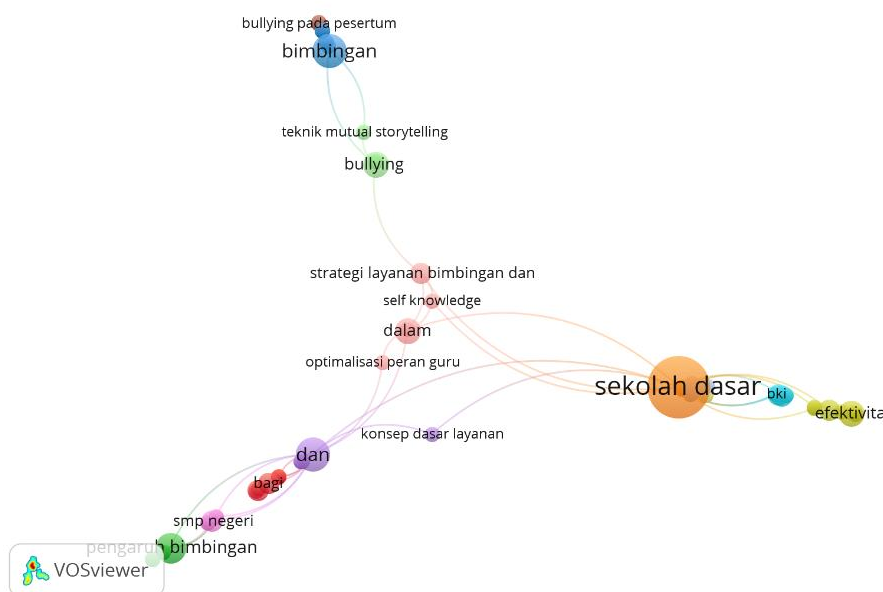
bullying pada pesertum
bimbingan
teknik mutual storytelling
bullying
strategi layanan bimbingan dan
self knowledge
dalam
optimalisasi peran guru
sekolah dasar
bki
efektivita
konsep dasar layanan
dan
bagi
smp negeri
pengaruh bimbingan
VOSviewer